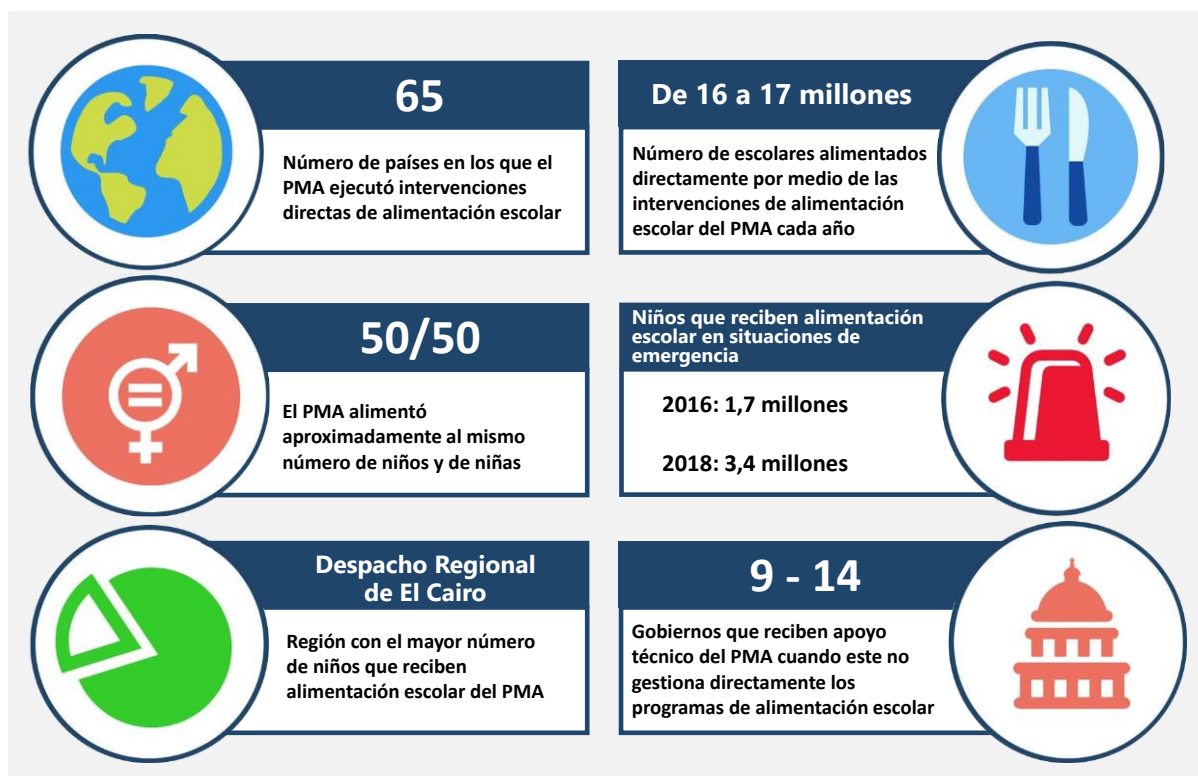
65

Número de países en los que el PMA ejecutó intervenciones directas de alimentación escolar

De 16 a 17 millones

Número de escolares alimentados directamente por medio de las intervenciones de alimentación escolar del PMA cada año

50/50

El PMA alimentó aproximadamente al mismo número de niños y de niñas

Niños que reciben alimentación escolar en situaciones de emergencia

2016: 1,7 millones

2018: 3,4 millones

Despacho Regional de El Cairo

Región con el mayor número de niños que reciben alimentación escolar del PMA

9 - 14

Gobiernos que reciben apoyo técnico del PMA cuando este no gestiona directamente los programas de alimentación escolar